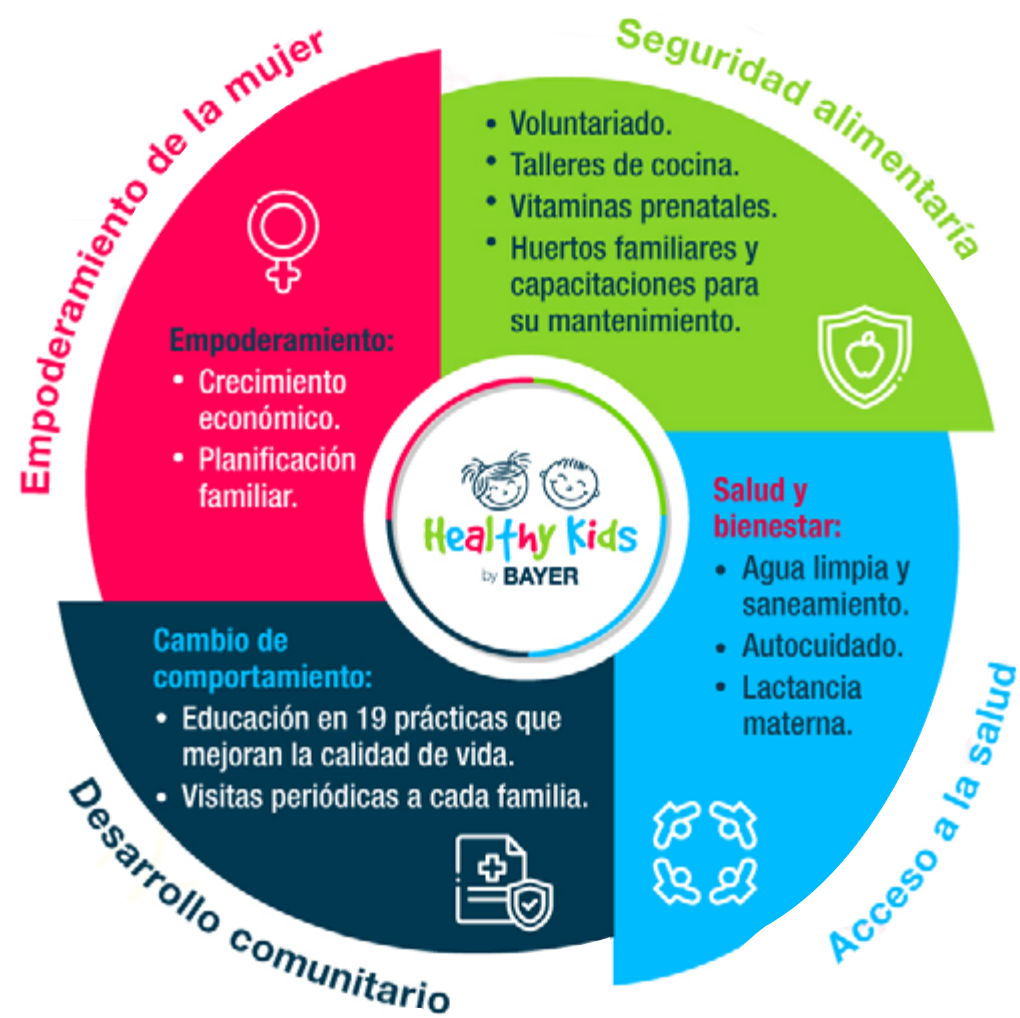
Empoderamiento de la mujer

Empoderamiento:
• Crecimiento económico.
• Planificación familiar.

Seguridad alimentaría

• Voluntariado.
• Talleres de cocina.
• Vitaminas prenatales.
• Huertos familiares y capacitaciones para su mantenimiento.

Healthy Kids
by BAYER

Salud y bienestar:
• Agua limpia y saneamiento.
• Autocuidado.
• Lactancia materna.

Acceso a la salud

Cambio de comportamiento:
• Educación en 19 prácticas que mejoran la calidad de vida.
• Visitas periódicas a cada familia.

Desarrollo comunitario